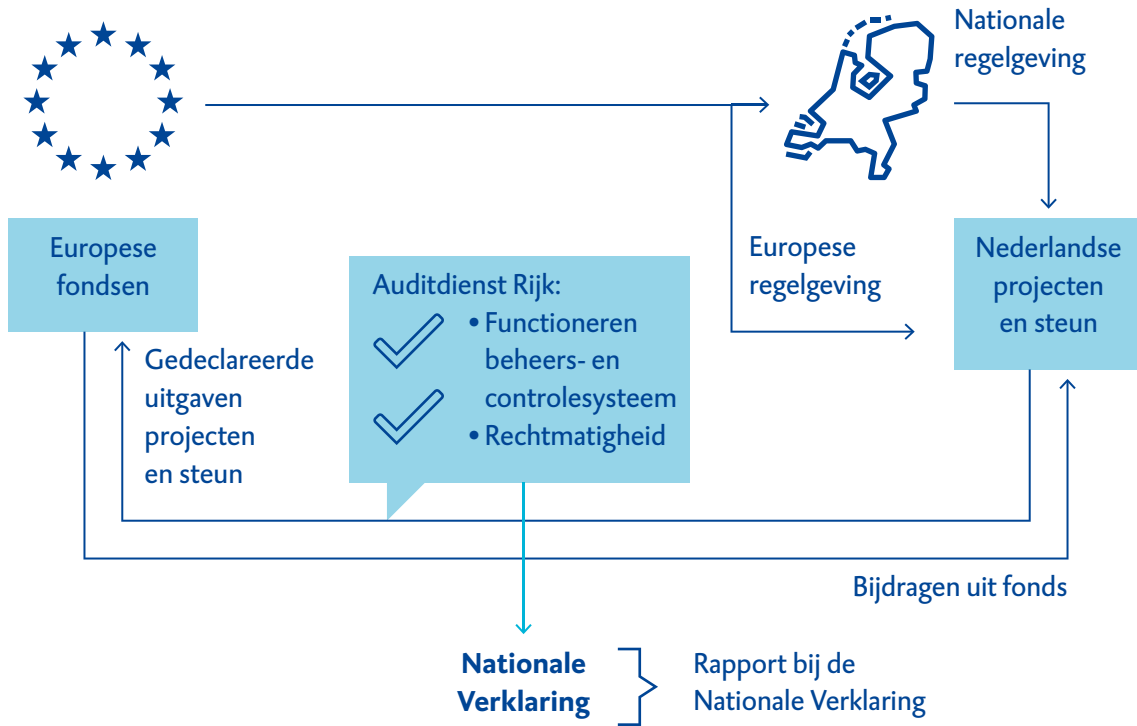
Nationale regelgeving

Europese fondsen

Europese regelgeving

Nederlandse projecten en steun

Auditdienst Rijk:
• Functioneren beheers- en controlesysteem
• Rechtmatigheid

Gedeclareerde uitgaven projecten en steun

Bijdragen uit fonds

Nationale Verklaring

Rapport bij de Nationale Verklaring